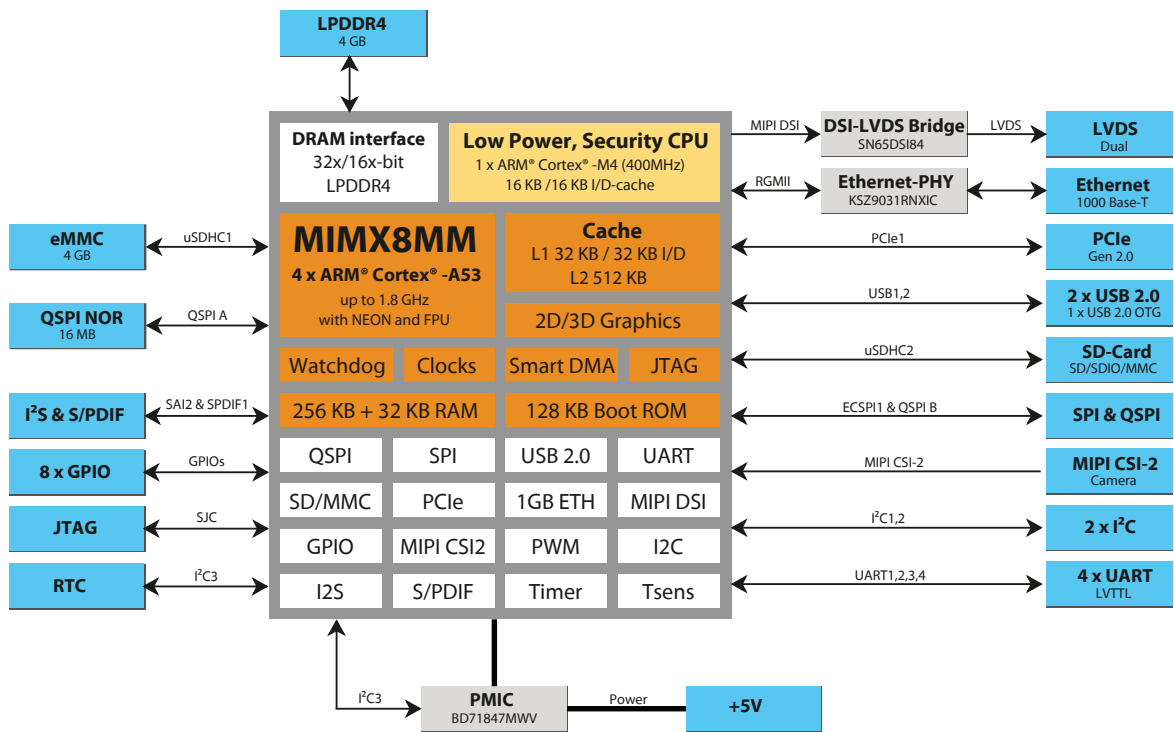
LPDDR4
4 GB

DRAM interface
32x/16x-bit
LPDDR4

Low Power, Security CPU
1 x ARM® Cortex® -M4 (400MHz)
16 KB /16 KB I/D-cache

MIPI DSI

DSI-LVDS Bridge
SN65DSI84

LVDS

LVDS
Dual

RGMII

Ethernet-PHY
KSZ9031RNXIC

Ethernet
1000 Base-T

eMMC
4 GB

uSDHC1

MIMX8MM
4 x ARM® Cortex® -A53
up to 1.8 GHz
with NEON and FPU

Cache
L1 32 KB / 32 KB I/D
L2 512 KB

PCIe1

PCIe
Gen 2.0

USB1,2

2 x USB 2.0
1 x USB 2.0 OTG

QSPI NOR
16 MB

QSPI A

2D/3D Graphics

Watchdog
Clocks
Smart DMA
JTAG

uSDHC2

SD-Card
SD/SDIO/MMC

$I^2S$ & S/PDIF

SAI2 & SPDIF1

256 KB + 32 KB RAM
128 KB Boot ROM

ECSPI1 & QSPI B

SPI & QSPI

| QSPI | SPI | USB 2.0 | UART |
|---|---|---|---|
| SD/MMC | PCIe | 1GB ETH | MIPI DSI |
| GPIO | MIPI CSI2 | PWM | I2C |
| I2S | S/PDIF | Timer | Tsens |

8 x GPIO

GPIOs

MIPI CSI-2

MIPI CSI-2
Camera

JTAG

SJC

$I^2C1,2$

2 x $I^2C$

RTC

$I^2C3$

UART1,2,3,4

4 x UART
LVTTL

$I^2C3$

PMIC
BD71847MWV

Power

+5V